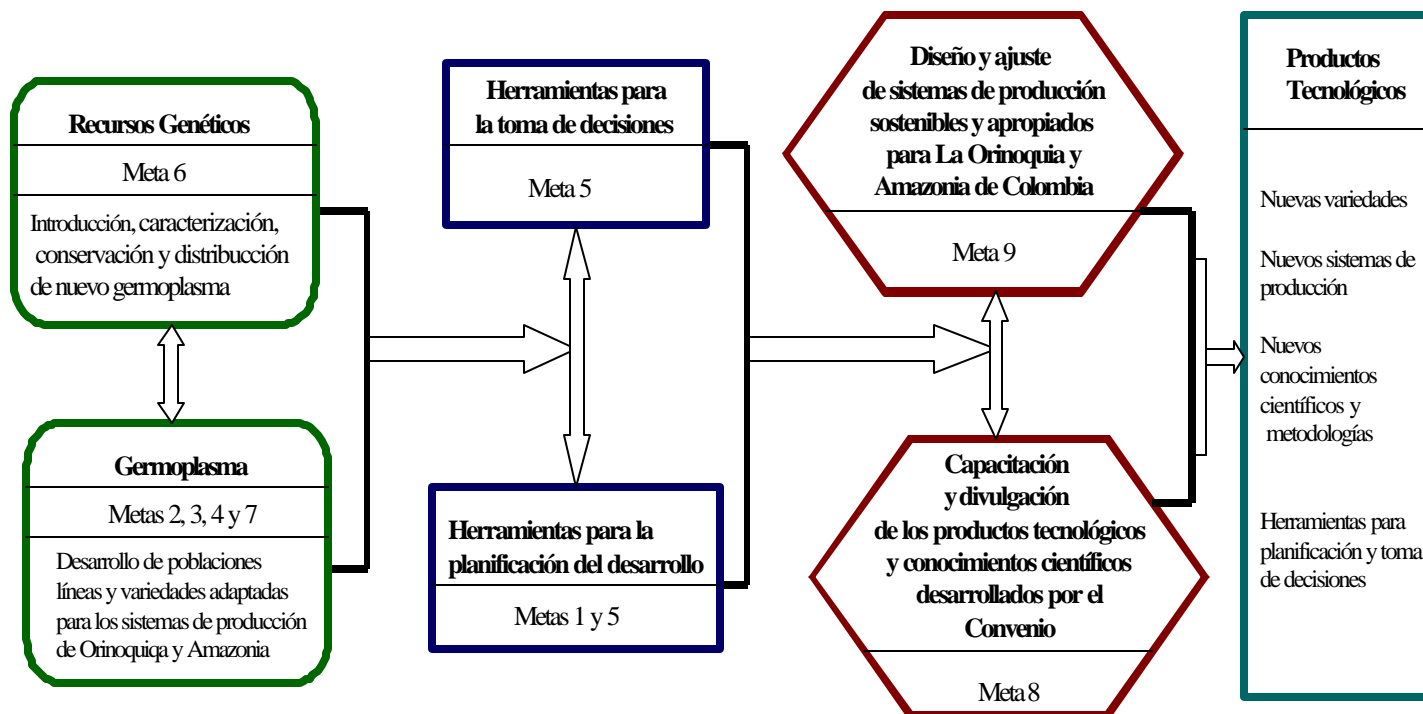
Recursos Genéticos

Meta 6

Introducción, caracterización, conservación y distribucción de nuevo germoplasma

Germoplasma

Metas 2, 3, 4 y 7

Desarrollo de poblaciones líneas y variedades adaptadas para los sistemas de producción de Orinoquiqa y Amazonia

Herramientas para la toma de decisiones

Meta 5

Herramientas para la planificación del desarrollo

Metas 1 y 5

Diseño y ajuste de sistemas de producción sostenibles y apropiados para La Orinoquia y Amazonia de Colombia

Meta 9

Capacitación y divulgación de los productos tecnológicos y conocimientos científicos desarrollados por el Convenio

Meta 8

Productos Tecnológicos

Nuevas variedades

Nuevos sistemas de producción

Nuevos conocimientos científicos y metodologías

Herramientas para planificación y toma de decisiones